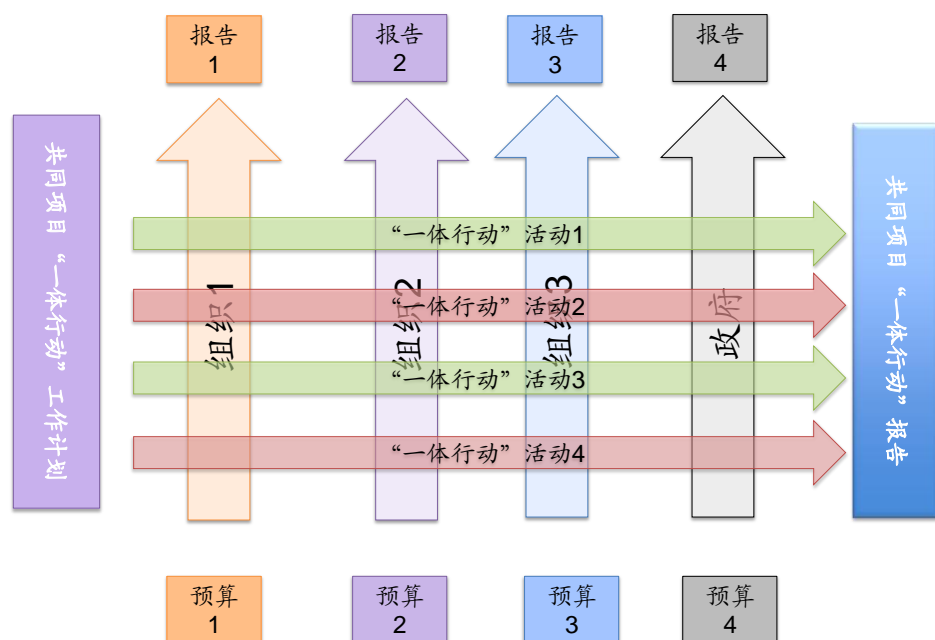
报告 1

报告 2

报告 3

报告 4

共同项目“一体行动”工作计划

“一体行动”活动1

“一体行动”活动2

“一体行动”活动3

“一体行动”活动4

组织1

组织2

组织3

政府

共同项目“一体行动”报告

预算 1

预算 2

预算 3

预算 4